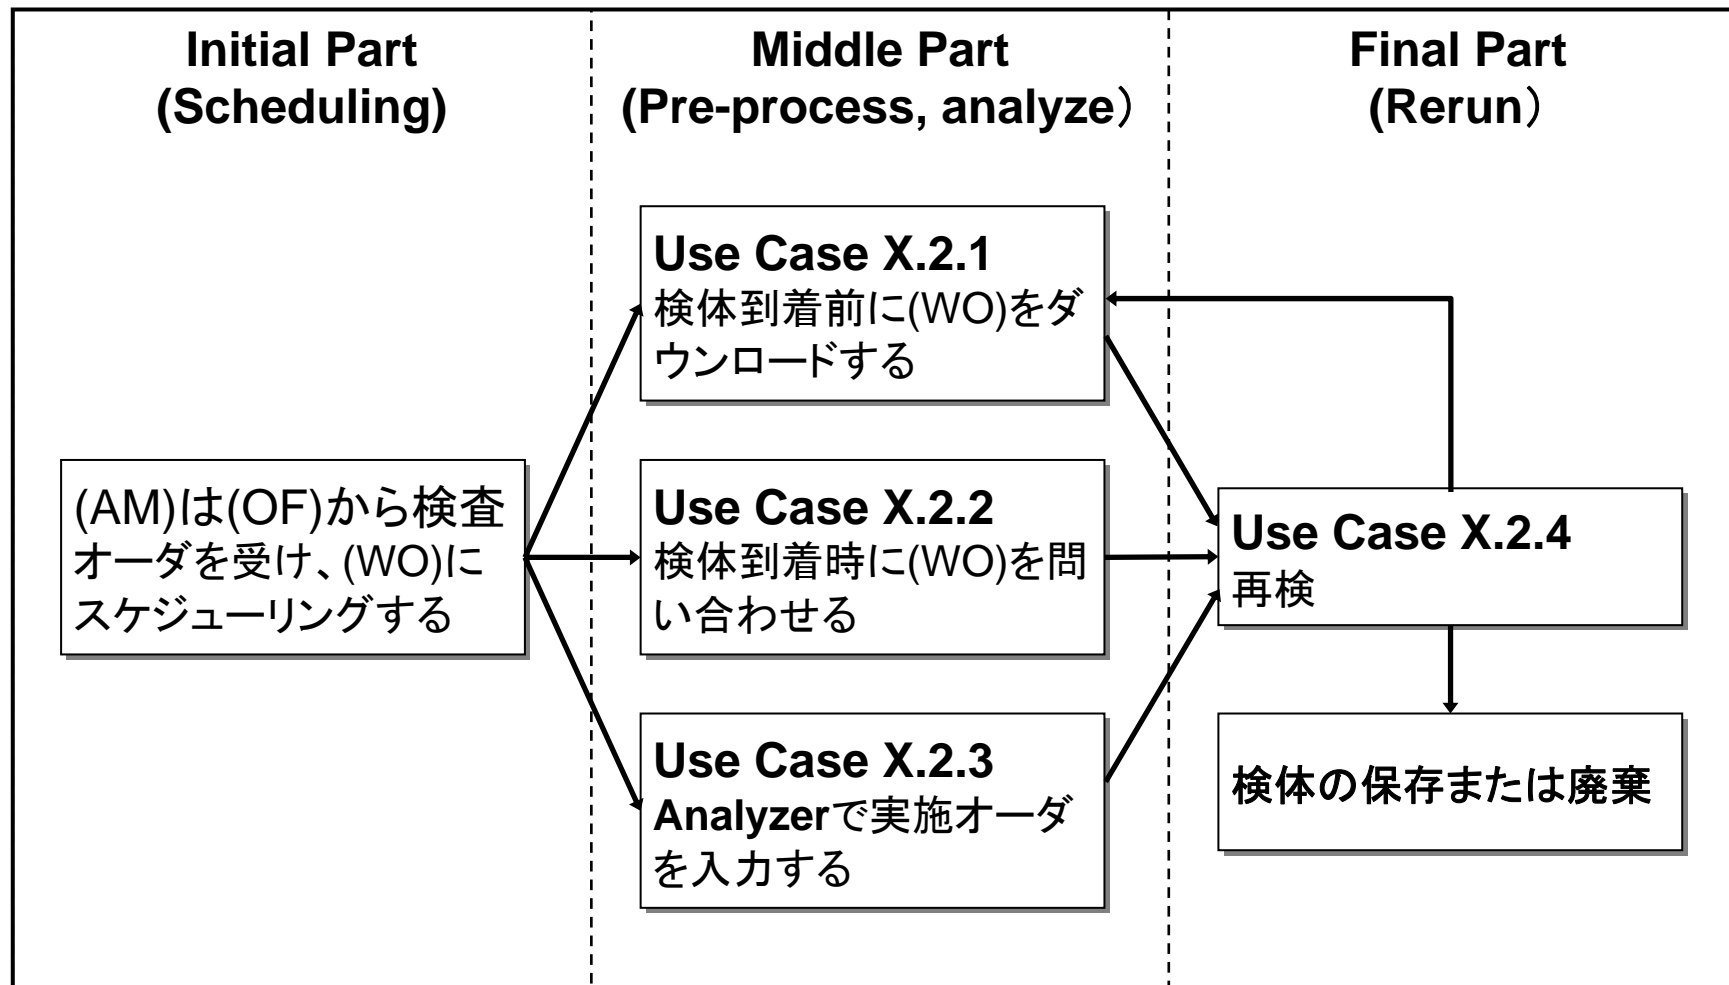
Initial Part
(Scheduling)

Middle Part
(Pre-process, analyze）

Final Part
(Rerun）

(AM)は(OF)から検査オーダを受け、(WO)にスケジューリングする

Use Case X.2.1
検体到着前に(WO)をダウンロードする

Use Case X.2.2
検体到着時に(WO)を問い合わせる

Use Case X.2.3
Analyzerで実施オーダを入力する

Use Case X.2.4
再検

検体の保存または廃棄